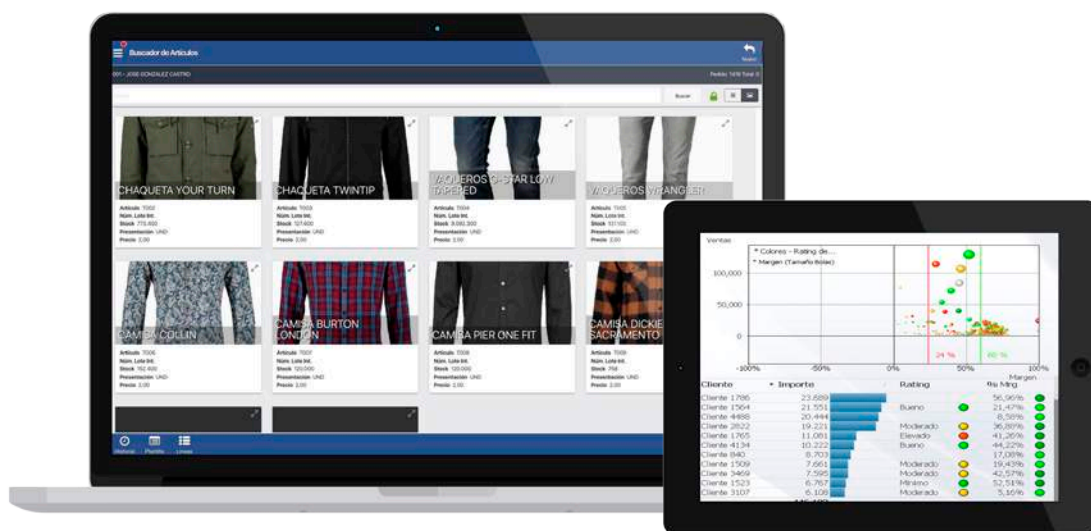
Buscador de Artículos

Atrás

001 - JOSE GONZALEZ CASTRO

Pedido: 1478 Total: 0

Buscar

CHAQUETA YOUR TURN

Artículo 7002
Núm. Lote Int.
Stock 775.400
Presentación UND
Precio 3,00

CHAQUETA TWINTIP

Artículo 7003
Núm. Lote Int.
Stock 127.600
Presentación UND
Precio 3,00

VAQUEROS G-STAR LOW TAPERED

Artículo 7004
Núm. Lote Int.
Stock 9.093.300
Presentación UND
Precio 3,00

VAQUEROS WRANGLER

Artículo 7005
Núm. Lote Int.
Stock 101.100
Presentación UND
Precio 3,00

CAMISA COLLIN

Artículo 7006
Núm. Lote Int.
Stock 152.400
Presentación UND
Precio 3,00

CAMISA BURTON LONDON

Artículo 7007
Núm. Lote Int.
Stock 120.000
Presentación UND
Precio 3,00

CAMISA PIER ONE FIT

Artículo 7008
Núm. Lote Int.
Stock 120.000
Presentación UND
Precio 3,00

CAMISA DICKIE SACRAMENTO

Artículo 7009
Núm. Lote Int.
Stock 758
Presentación UND
Precio 3,00

Historial Plantilla Líneas

Ventas
* Colores - Rating de...
* Margen (Tamaño Bolas)
100,000
50,000
0
-100% -50% 0% 24 % 50% 60 % 100%
Margen

| Cliente | Importe | Rating | % Mrg |
|---|---|---|---|
| Cliente 1786 | 23.689 | | 56,96% |
| Cliente 1564 | 21.551 | Bueno | 21,47% |
| Cliente 4488 | 20.444 | | 8,58% |
| Cliente 2822 | 19.221 | Moderado | 36,88% |
| Cliente 1765 | 11.081 | Elevado | 41,26% |
| Cliente 4134 | 10.222 | Bueno | 44,22% |
| Cliente 840 | 8.703 | | 17,08% |
| Cliente 1509 | 7.661 | Moderado | 19,43% |
| Cliente 3469 | 7.595 | Moderado | 42,57% |
| Cliente 1523 | 6.767 | Mínimo | 52,51% |
| Cliente 3107 | 6.109 | Moderado | 5,16% |